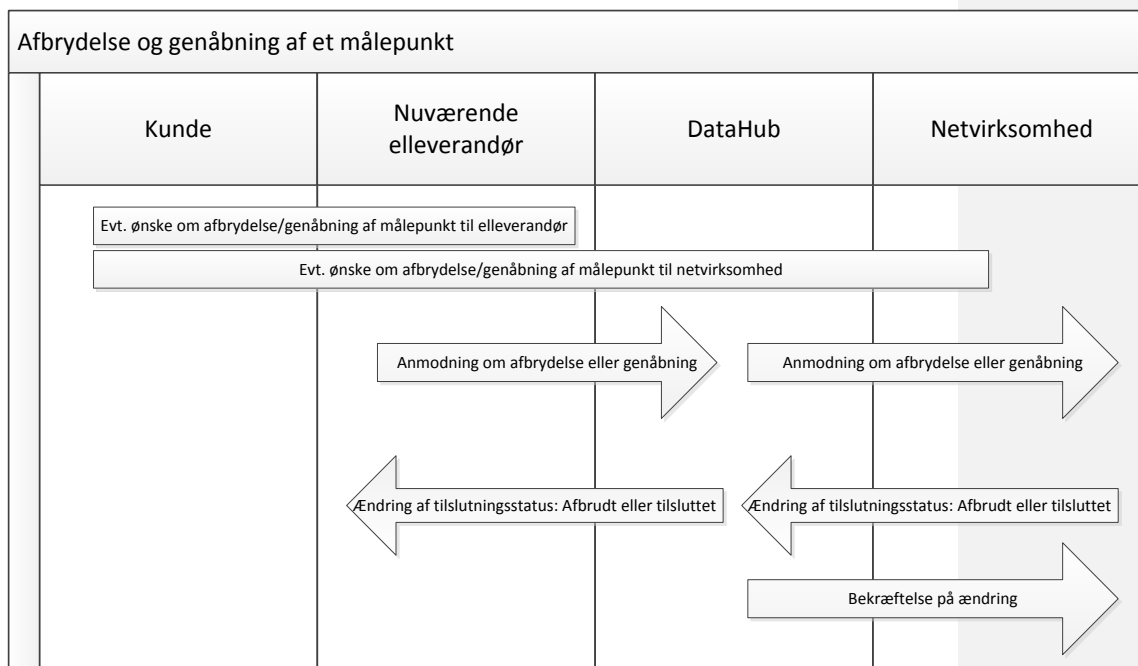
Afbrydelse og genåbning af et målepunkt

| Kunde | Nuværende elleverandør | DataHub | Netvirksomhed |
|---|---|---|---|

Evt. ønske om afbrydelse/genåbning af målepunkt til elleverandør

Evt. ønske om afbrydelse/genåbning af målepunkt til netvirksomhed

Anmodning om afbrydelse eller genåbning

Anmodning om afbrydelse eller genåbning

Ændring af tilslutningsstatus: Afbrudt eller tilsluttet

Ændring af tilslutningsstatus: Afbrudt eller tilsluttet

Bekræftelse på ændring